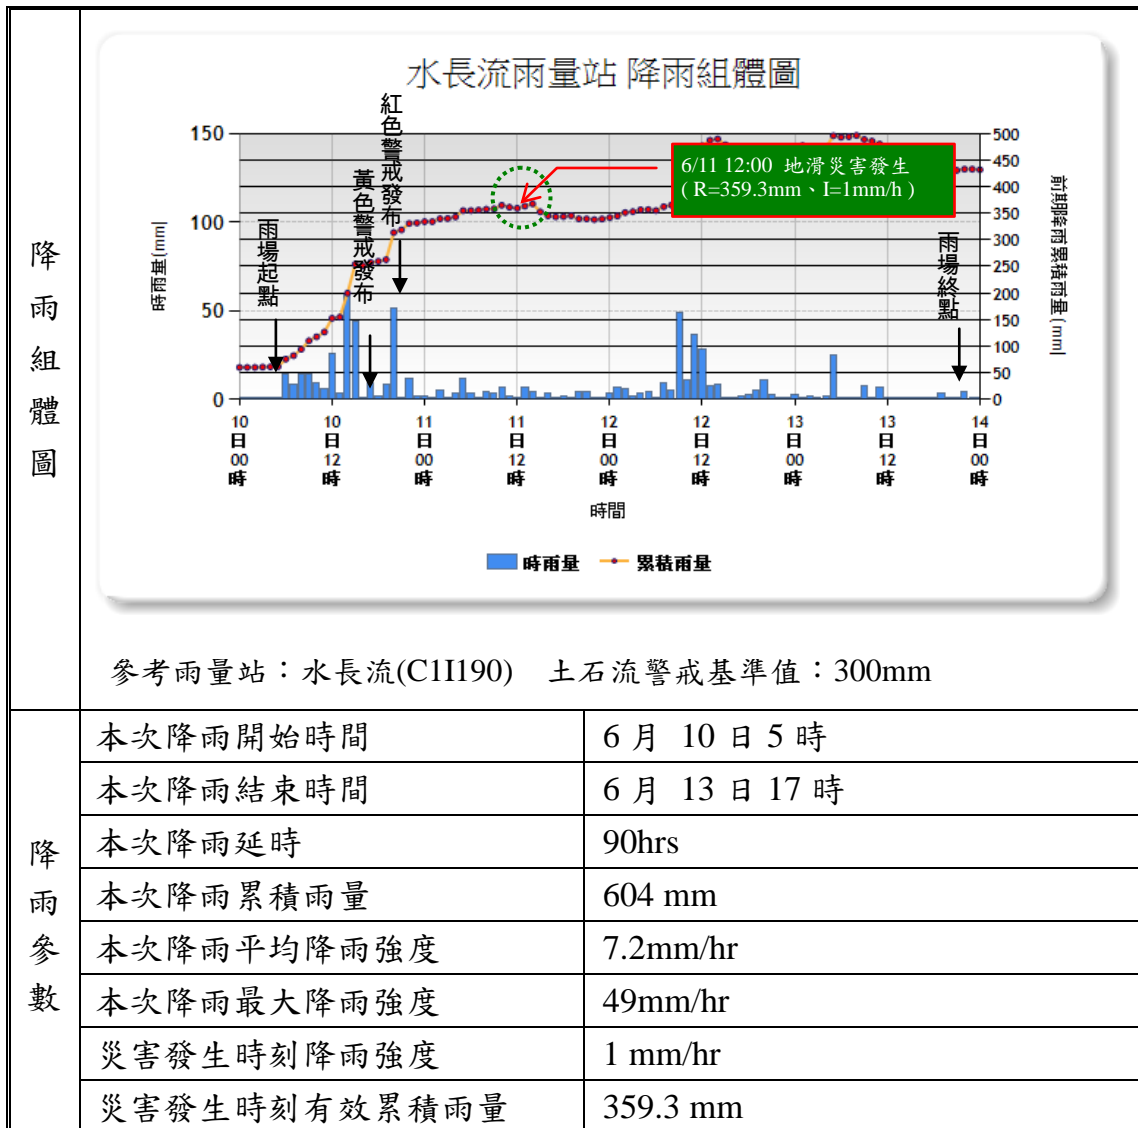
降雨組體圖

水長流雨量站 降雨組體圖

150
100
50
0

時雨量(mm)

500
450
400
350
300
250
200
150
100
50
0

前期降雨累積雨量(mm)

紅色警戒發布

黃色警戒發布

雨場起點

雨場終點

6/11 12:00 地滑災害發生
( R=359.3mm、I=1mm/h )

10日00時
10日12時
11日00時
11日12時
12日00時
12日12時
13日00時
13日12時
14日00時

時間

時雨量 累積雨量

參考雨量站：水長流(C1I190) 土石流警戒基準值：300mm

| 降雨參數 | | |
|---|---|---|
| | 本次降雨開始時間 | 6 月 10 日 5 時 |
| | 本次降雨結束時間 | 6 月 13 日 17 時 |
| | 本次降雨延時 | 90hrs |
| | 本次降雨累積雨量 | 604 mm |
| | 本次降雨平均降雨強度 | 7.2mm/hr |
| | 本次降雨最大降雨強度 | 49mm/hr |
| | 災害發生時刻降雨強度 | 1 mm/hr |
| | 災害發生時刻有效累積雨量 | 359.3 mm |